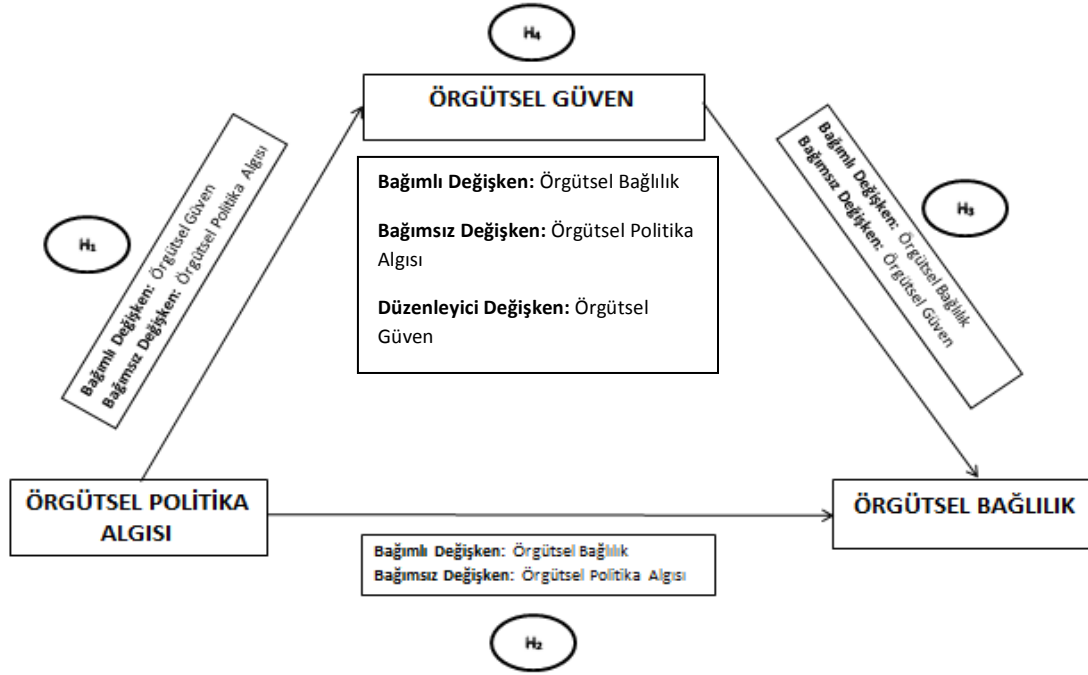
$H_4$

ÖRGÜTSEL GÜVEN

Bağımlı Değişken: Örgütsel Bağlılık

Bağımsız Değişken: Örgütsel Politika Algısı

Düzenleyici Değişken: Örgütsel Güven

$H_1$

Bağımlı Değişken: Örgütsel Güven
Bağımsız Değişken: Örgütsel Politika Algısı

$H_3$

Bağımlı Değişken: Örgütsel Bağlılık
Bağımsız Değişken: Örgütsel Güven

ÖRGÜTSEL POLİTİKA ALGISI

ÖRGÜTSEL BAĞLILIK

Bağımlı Değişken: Örgütsel Bağlılık
Bağımsız Değişken: Örgütsel Politika Algısı

$H_2$